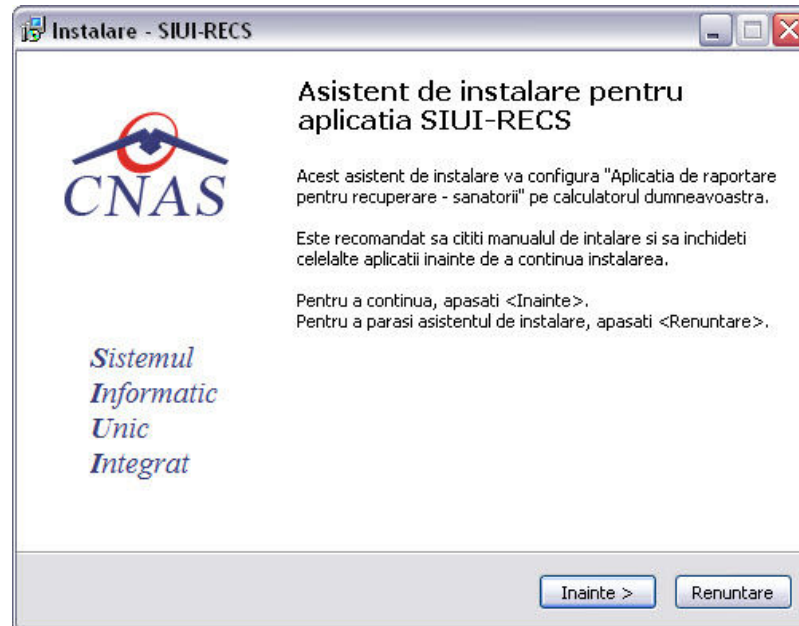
Instalare - SIUI-RECS

CNAS

Sistemul
Informatic
Unic
Integrat

Asistent de instalare pentru aplicatia SIUI-RECS

Acest asistent de instalare va configura "Aplicatia de raportare pentru recuperare - sanatorii" pe calculatorul dumneavoastra.

Este recomandat sa cititi manualul de intalare si sa inchideti celelalte aplicatii inainte de a continua instalarea.

Pentru a continua, apasati <Inainte>.
Pentru a parasi asistentul de instalare, apasati <Renuntare>.

Inainte >
Renuntare